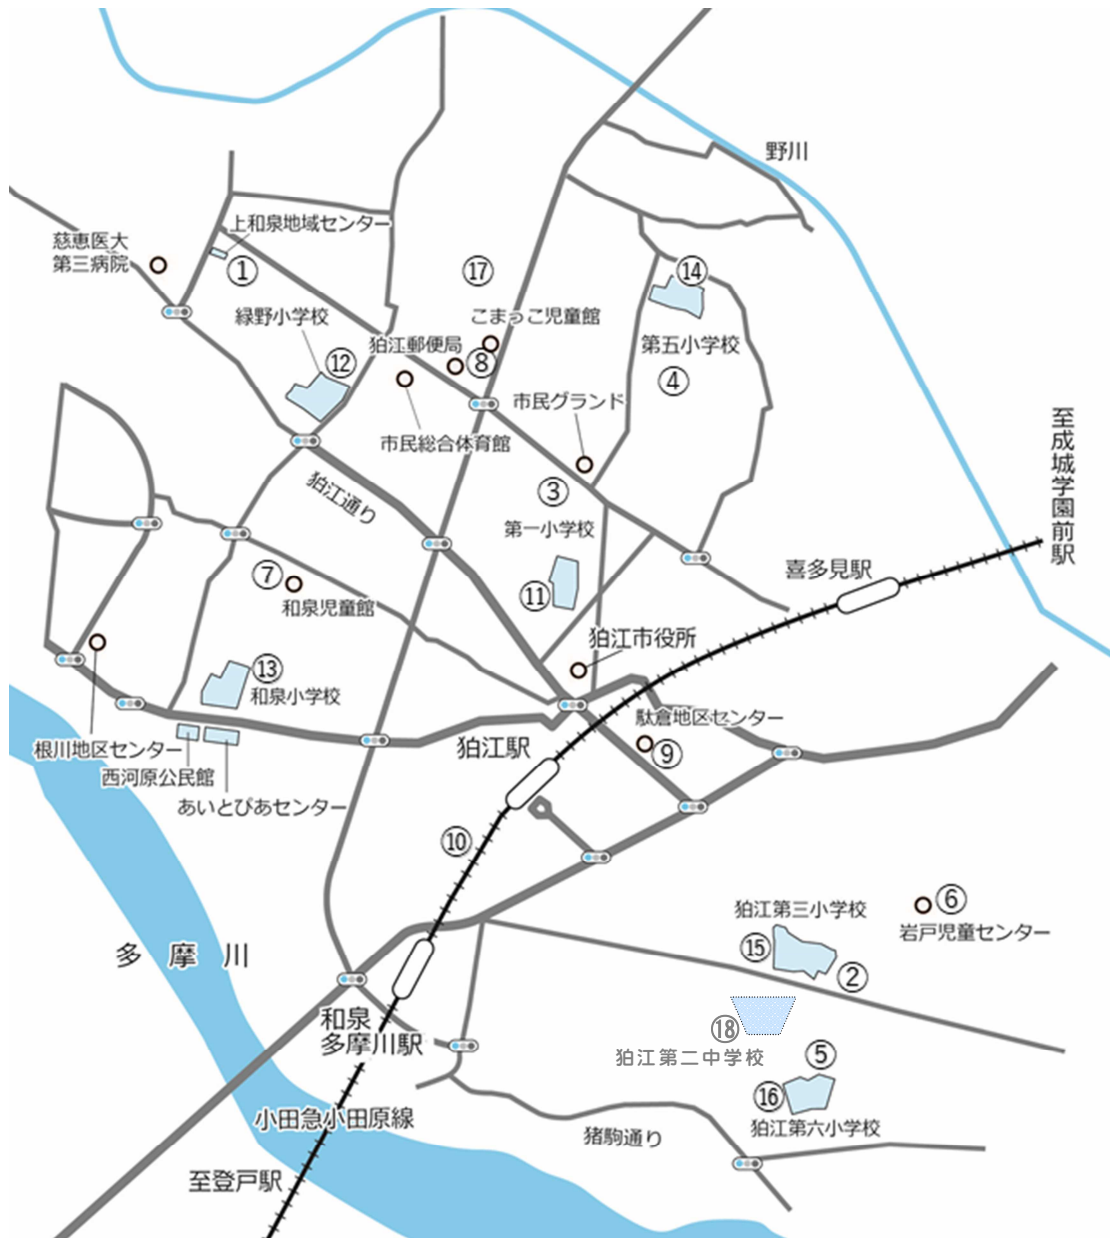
野川
上和泉地域センター
慈恵医大
第三病院
①
⑰
⑭
こまっこ児童館
緑野小学校
狛江郵便局
⑧
第五小学校
⑫
④
市民グランド
市民総合体育館
至成城学園前駅
狛江通り
③
第一小学校
⑦
和泉児童館
⑪
喜多見駅
狛江市役所
⑬
和泉小学校
狛江駅
駄倉地区センター
⑨
根川地区センター
西河原公民館
あいとぴあセンター
⑩
狛江第三小学校
⑥
岩戸児童センター
⑮
②
多摩川
和泉
多摩川駅
⑱
狛江第二中学校
⑤
⑯
狛江第六小学校
小田急小田原線
猪駒通り
至登戸駅